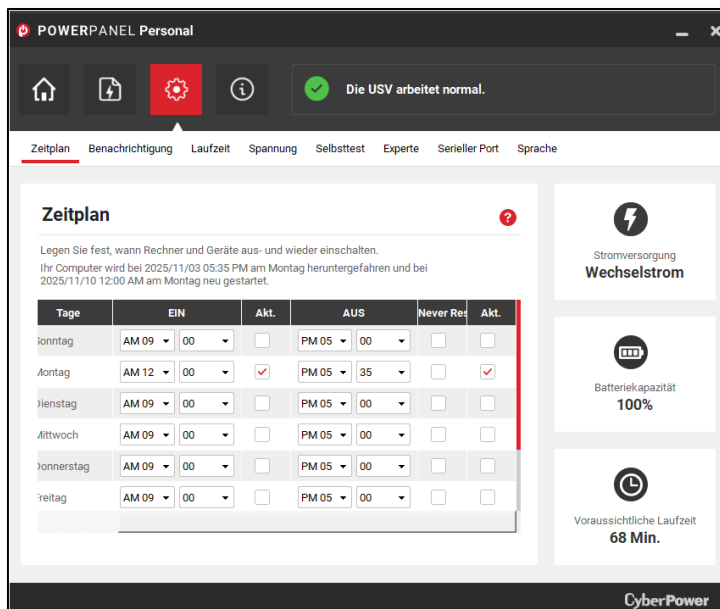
POWERPANEL Personal

Die USV arbeitet normal.

Zeitplan Benachrichtigung Laufzeit Spannung Selbsttest Experte Serieller Port Sprache

Zeitplan

Legen Sie fest, wann Rechner und Geräte aus- und wieder einschalten.

Ihr Computer wird bei 2025/11/03 05:35 PM am Montag heruntergefahren und bei 2025/11/10 12:00 AM am Montag neu gestartet.

| Tage | EIN | | Akt. | AUS | | Never Res | Akt. |
|---|---|---|---|---|---|---|---|
| Sonntag | AM 09 | 00 | | PM 05 | 00 | | |
| Montag | AM 12 | 00 | ✓ | PM 05 | 35 | | ✓ |
| Dienstag | AM 09 | 00 | | PM 05 | 00 | | |
| Mittwoch | AM 09 | 00 | | PM 05 | 00 | | |
| Donnerstag | AM 09 | 00 | | PM 05 | 00 | | |
| Freitag | AM 09 | 00 | | PM 05 | 00 | | |

Stromversorgung
Wechselstrom

Batteriekapazität
100%

Voraussichtliche Laufzeit
68 Min.

CyberPower